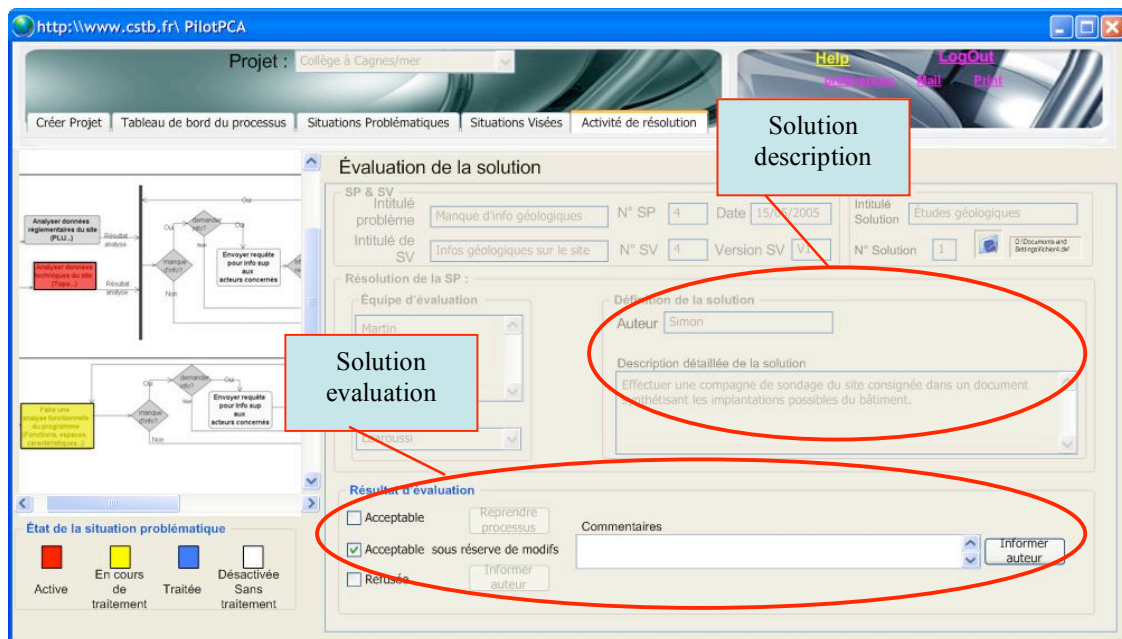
http:\\www.cstb.fr\ PilotPCA

Projet : Collège à Cagnes/mer

Help LogOut
Préférences Mail Print

Créer Projet | Tableau de bord du processus | Situations Problématiques | Situations Visées | Activité de résolution

Solution description

Évaluation de la solution

SP & SV
Intitulé problème: Manque d'info géologiques N° SP 4 Date 15/06/2005
Intitulé de SV: Infos géologiques sur le site N° SV 4 Version SV V1
Intitulé Solution: Études géologiques
N° Solution 1 D:\Documents and Settings\fichier4.def

Résolution de la SP :
Équipe d'évaluation
Martin
Laaroussi

Définition de la solution
Auteur Simon
Description détaillée de la solution
Effectuer une compagne de sondage du site consignée dans un document synthétisant les implantations possibles du bâtiment.

Solution evaluation

Analyser données réglementaires du site (PLU..)
Résultat analyse
Analyser données techniques du site (Topo..)
Résultat analyse
manque d'info?
demander info?
Oui
Non
Envoyer requête pour info sup aux acteurs concernés
Faire une analyse fonctionnelle du programme (fonctions, espaces, caractéristiques..)
manque d'info?
demander info?
Oui
Non
Envoyer requête pour info sup aux acteurs concernés

Résultat d'évaluation
Acceptable Reprendre processus
Acceptable sous réserve de modifs
Refusée Informer auteur
Commentaires
Informer auteur

État de la situation problématique
Active | En cours de traitement | Traitée | Désactivée Sans traitement